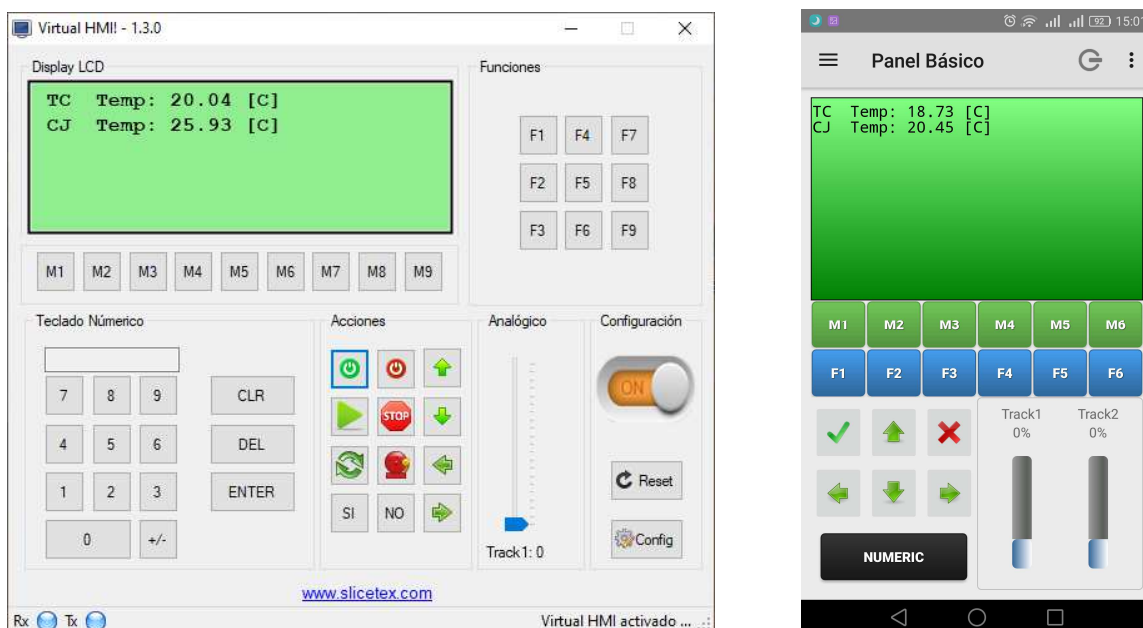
Virtual HMI! - 1.3.0

Display LCD

TC Temp: 20.04 [C]
CJ Temp: 25.93 [C]

Funciones

F1 F4 F7
F2 F5 F8
F3 F6 F9

M1 M2 M3 M4 M5 M6 M7 M8 M9

Teclado Númerico

7 8 9
4 5 6
1 2 3
0 +/-

CLR
DEL
ENTER

Acciones

STOP

SI NO

Analógico

Track1: 0

Configuración

ON

Reset

Config

www.slicetex.com

Rx Tx

Virtual HMI activado ...

15:0

Panel Básico

TC Temp: 18.73 [C]
CJ Temp: 20.45 [C]

M1 M2 M3 M4 M5 M6
F1 F2 F3 F4 F5 F6

Track1
0%

Track2
0%

NUMERIC